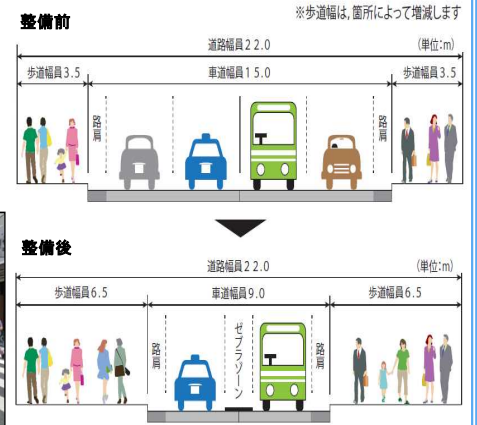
整備前

※歩道幅は，箇所によって増減します

道路幅員22.0

(単位：m)

歩道幅員3.5

車道幅員15.0

歩道幅員3.5

路肩

路肩

整備後

道路幅員22.0

(単位：m)

歩道幅員6.5

車道幅員9.0

歩道幅員6.5

路肩

ゼブラゾーン

路肩